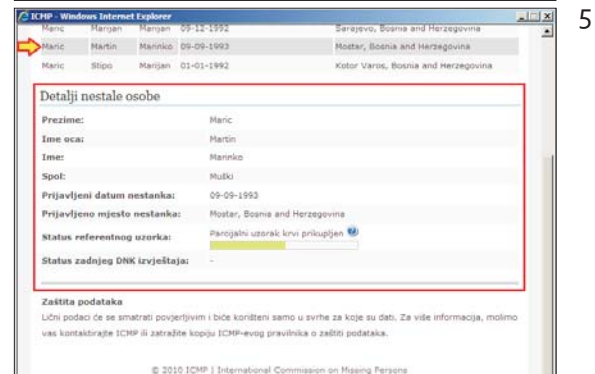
ICMP - Windows Internet Explorer

5

| Maric | Marijan | Marijan | 09-12-1992 | Sarajevo, Bosnia and Herzegovina |
|---|---|---|---|---|
| Maric | Martin | Marinko | 09-09-1993 | Mostar, Bosnia and Herzegovina |
| Maric | Stipo | Marijan | 01-01-1992 | Kotor Varos, Bosnia and Herzegovina |

Detalji nestale osobe

| | |
|---|---|
| Prezime: | Maric |
| Ime oca: | Martin |
| Ime: | Marinko |
| Spol: | Muški |
| Prijavljeni datum nestanka: | 09-09-1993 |
| Prijavljeno mjesto nestanka: | Mostar, Bosnia and Herzegovina |
| Status referentnog uzorka: | Parcijalni uzorak krvi prikupljen |
| Status zadnjeg DNK izvještaja: | - |

Zaštita podataka

Lični podaci će se smatrati povjerljivim i biće korišteni samo u svrhe za koje su dati. Za više informacija, molimo vas kontaktirajte ICMP ili zatražite kopiju ICMP-ovog pravilnika o zaštiti podataka.

© 2010 ICMP | International Commission on Missing Persons